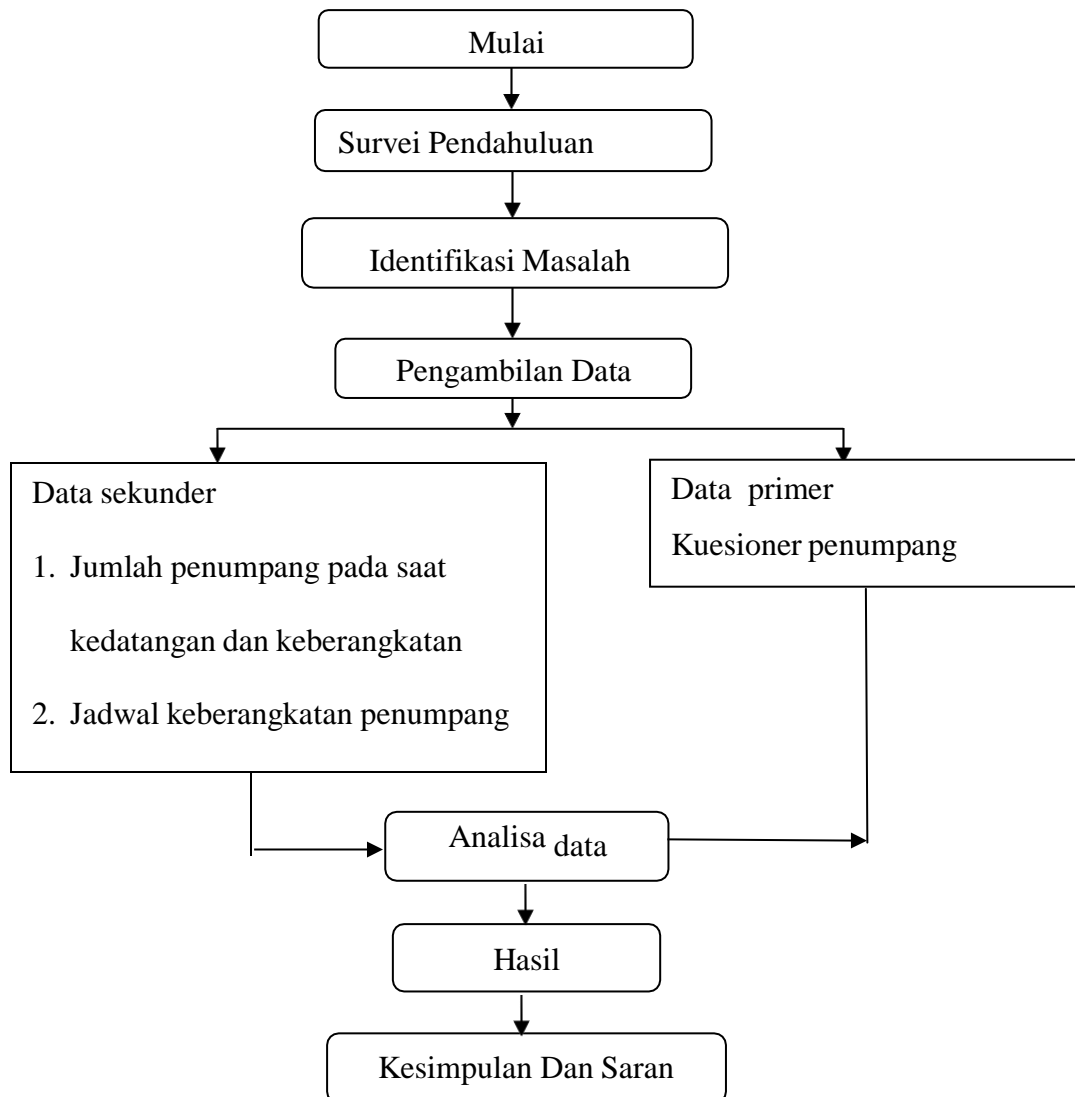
Mulai

Survei Pendahuluan

Identifikasi Masalah

Pengambilan Data

Data sekunder

1. Jumlah penumpang pada saat kedatangan dan keberangkatan
2. Jadwal keberangkatan penumpang

Data primer

Kuesioner penumpang

Analisa data

Hasil

Kesimpulan Dan Saran